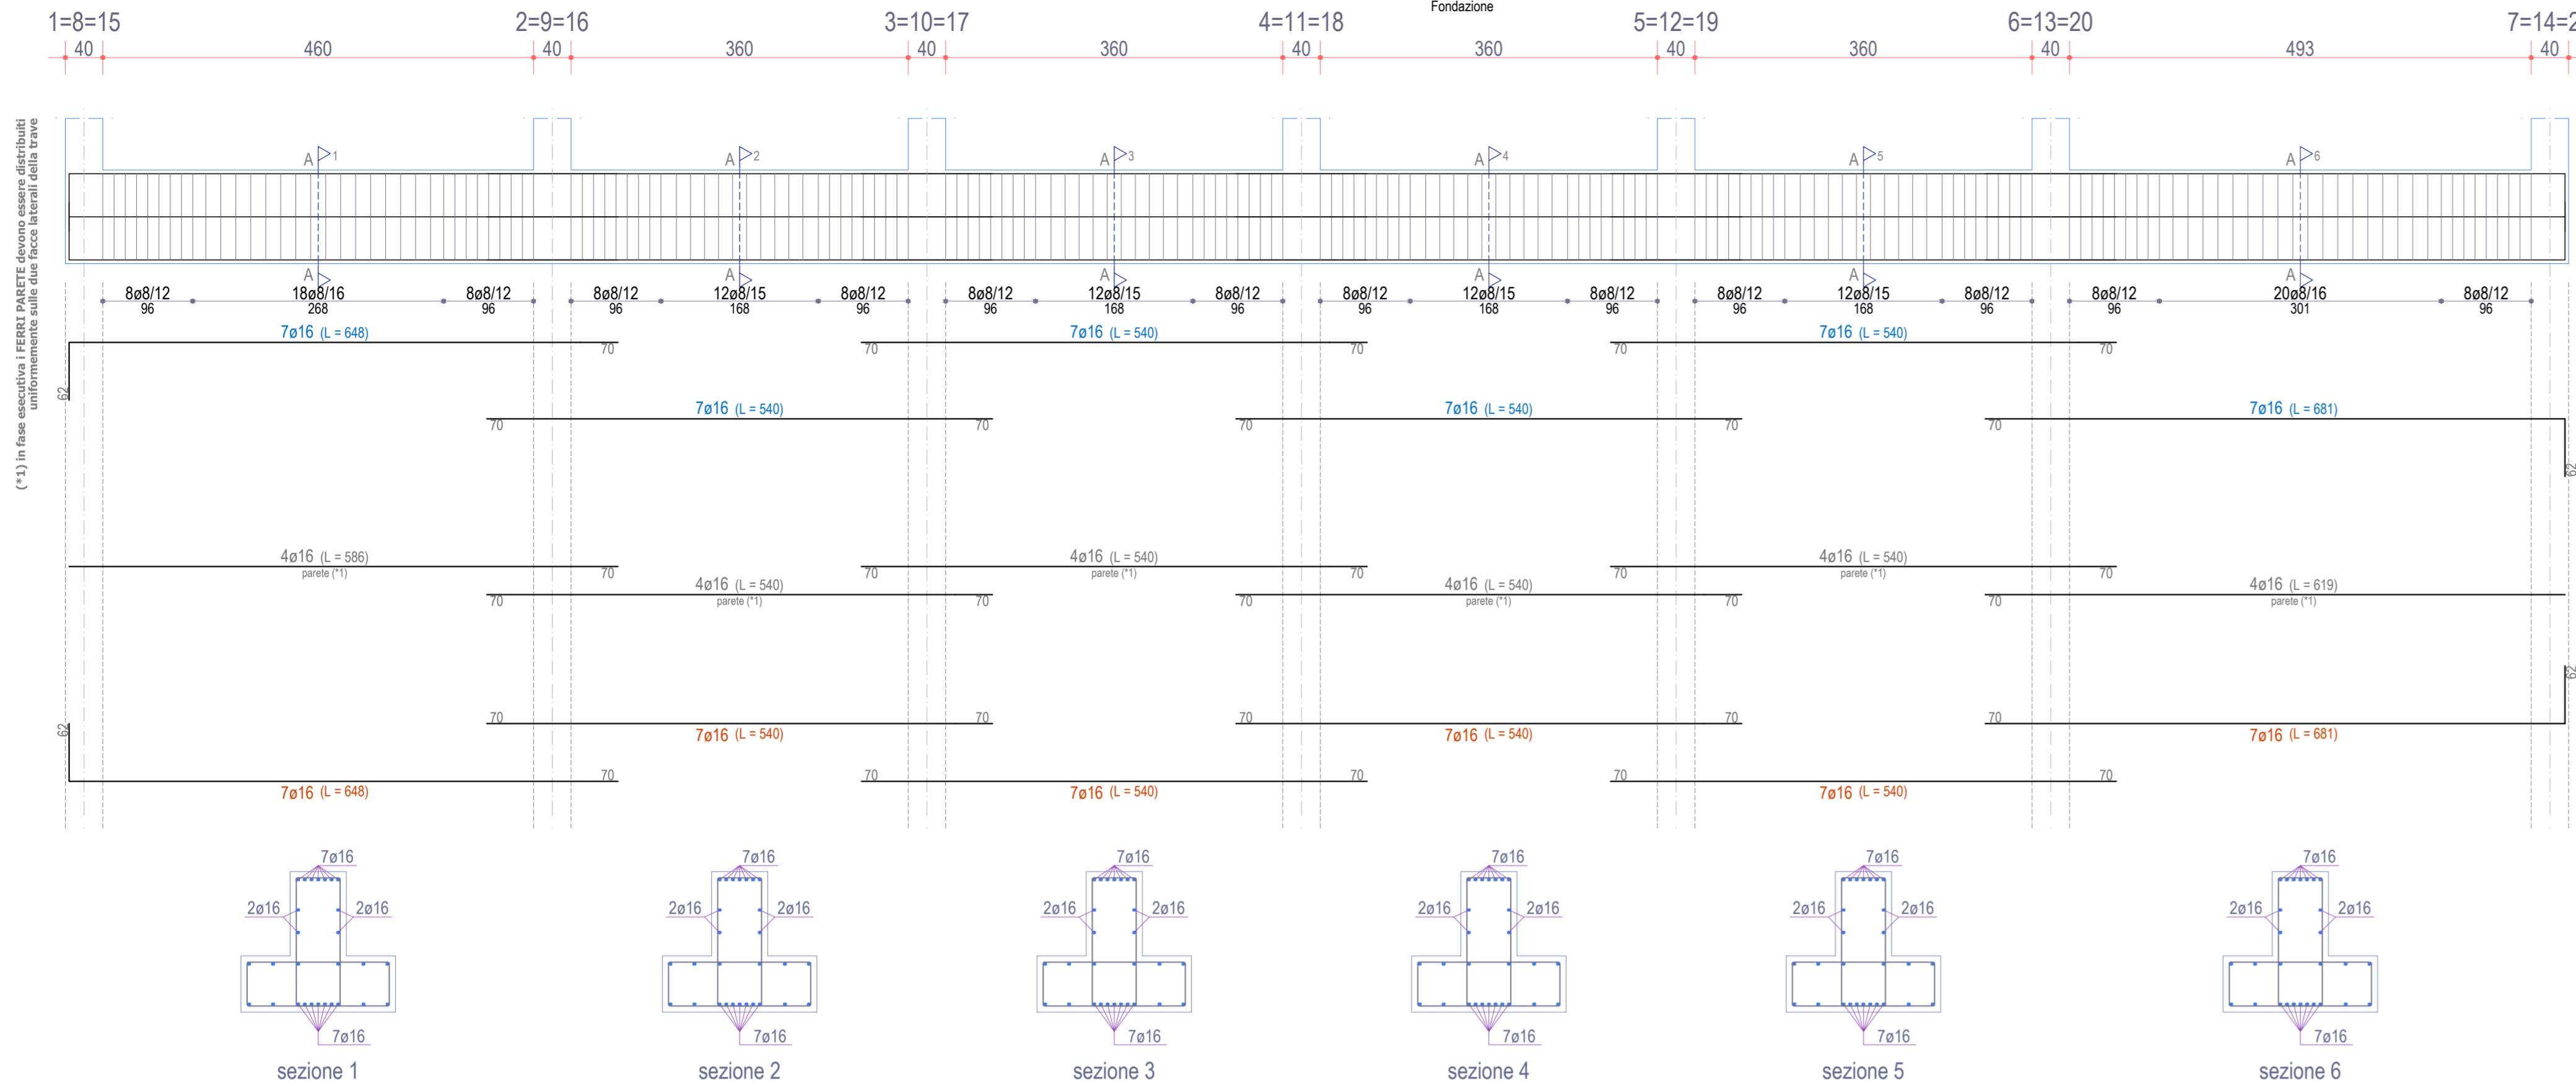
Fondazione

1=8=15 2=9=16 3=10=17 4=11=18 5=12=19 6=13=20 7=14=2

40 460 40 360 40 360 40 360 40 360 40 493 40

(*1) in fase esecutiva i FERRI PARETE devono essere distribuiti uniformemente sulle due facce laterali della trave

A 1 A 2 A 3 A 4 A 5 A 6

A A A A A A

8ø8/12 96 18ø8/16 268 8ø8/12 96 8ø8/12 96 12ø8/15 168 8ø8/12 96 8ø8/12 96 12ø8/15 168 8ø8/12 96 8ø8/12 96 12ø8/15 168 8ø8/12 96 8ø8/12 96 12ø8/15 168 8ø8/12 96 8ø8/12 96 20ø8/16 301 8ø8/12 96

7ø16 (L = 648) 7ø16 (L = 540) 7ø16 (L = 540)

62 70 70 70 70 70

7ø16 (L = 540) 7ø16 (L = 540) 7ø16 (L = 681)

70 70 70 70 70 62

4ø16 (L = 586) parete (*1) 4ø16 (L = 540) parete (*1) 4ø16 (L = 540) parete (*1)

70 70 70 70 70

4ø16 (L = 540) parete (*1) 4ø16 (L = 540) parete (*1) 4ø16 (L = 619) parete (*1)

70 70 70 70 70

62 70 70 70 70 70 62

7ø16 (L = 540) 7ø16 (L = 540) 7ø16 (L = 681)

70 70 70 70 70

7ø16 (L = 648) 7ø16 (L = 540) 7ø16 (L = 540)

7ø16 2ø16 2ø16 7ø16
sezione 1

7ø16 2ø16 2ø16 7ø16
sezione 2

7ø16 2ø16 2ø16 7ø16
sezione 3

7ø16 2ø16 2ø16 7ø16
sezione 4

7ø16 2ø16 2ø16 7ø16
sezione 5

7ø16 2ø16 2ø16 7ø16
sezione 6